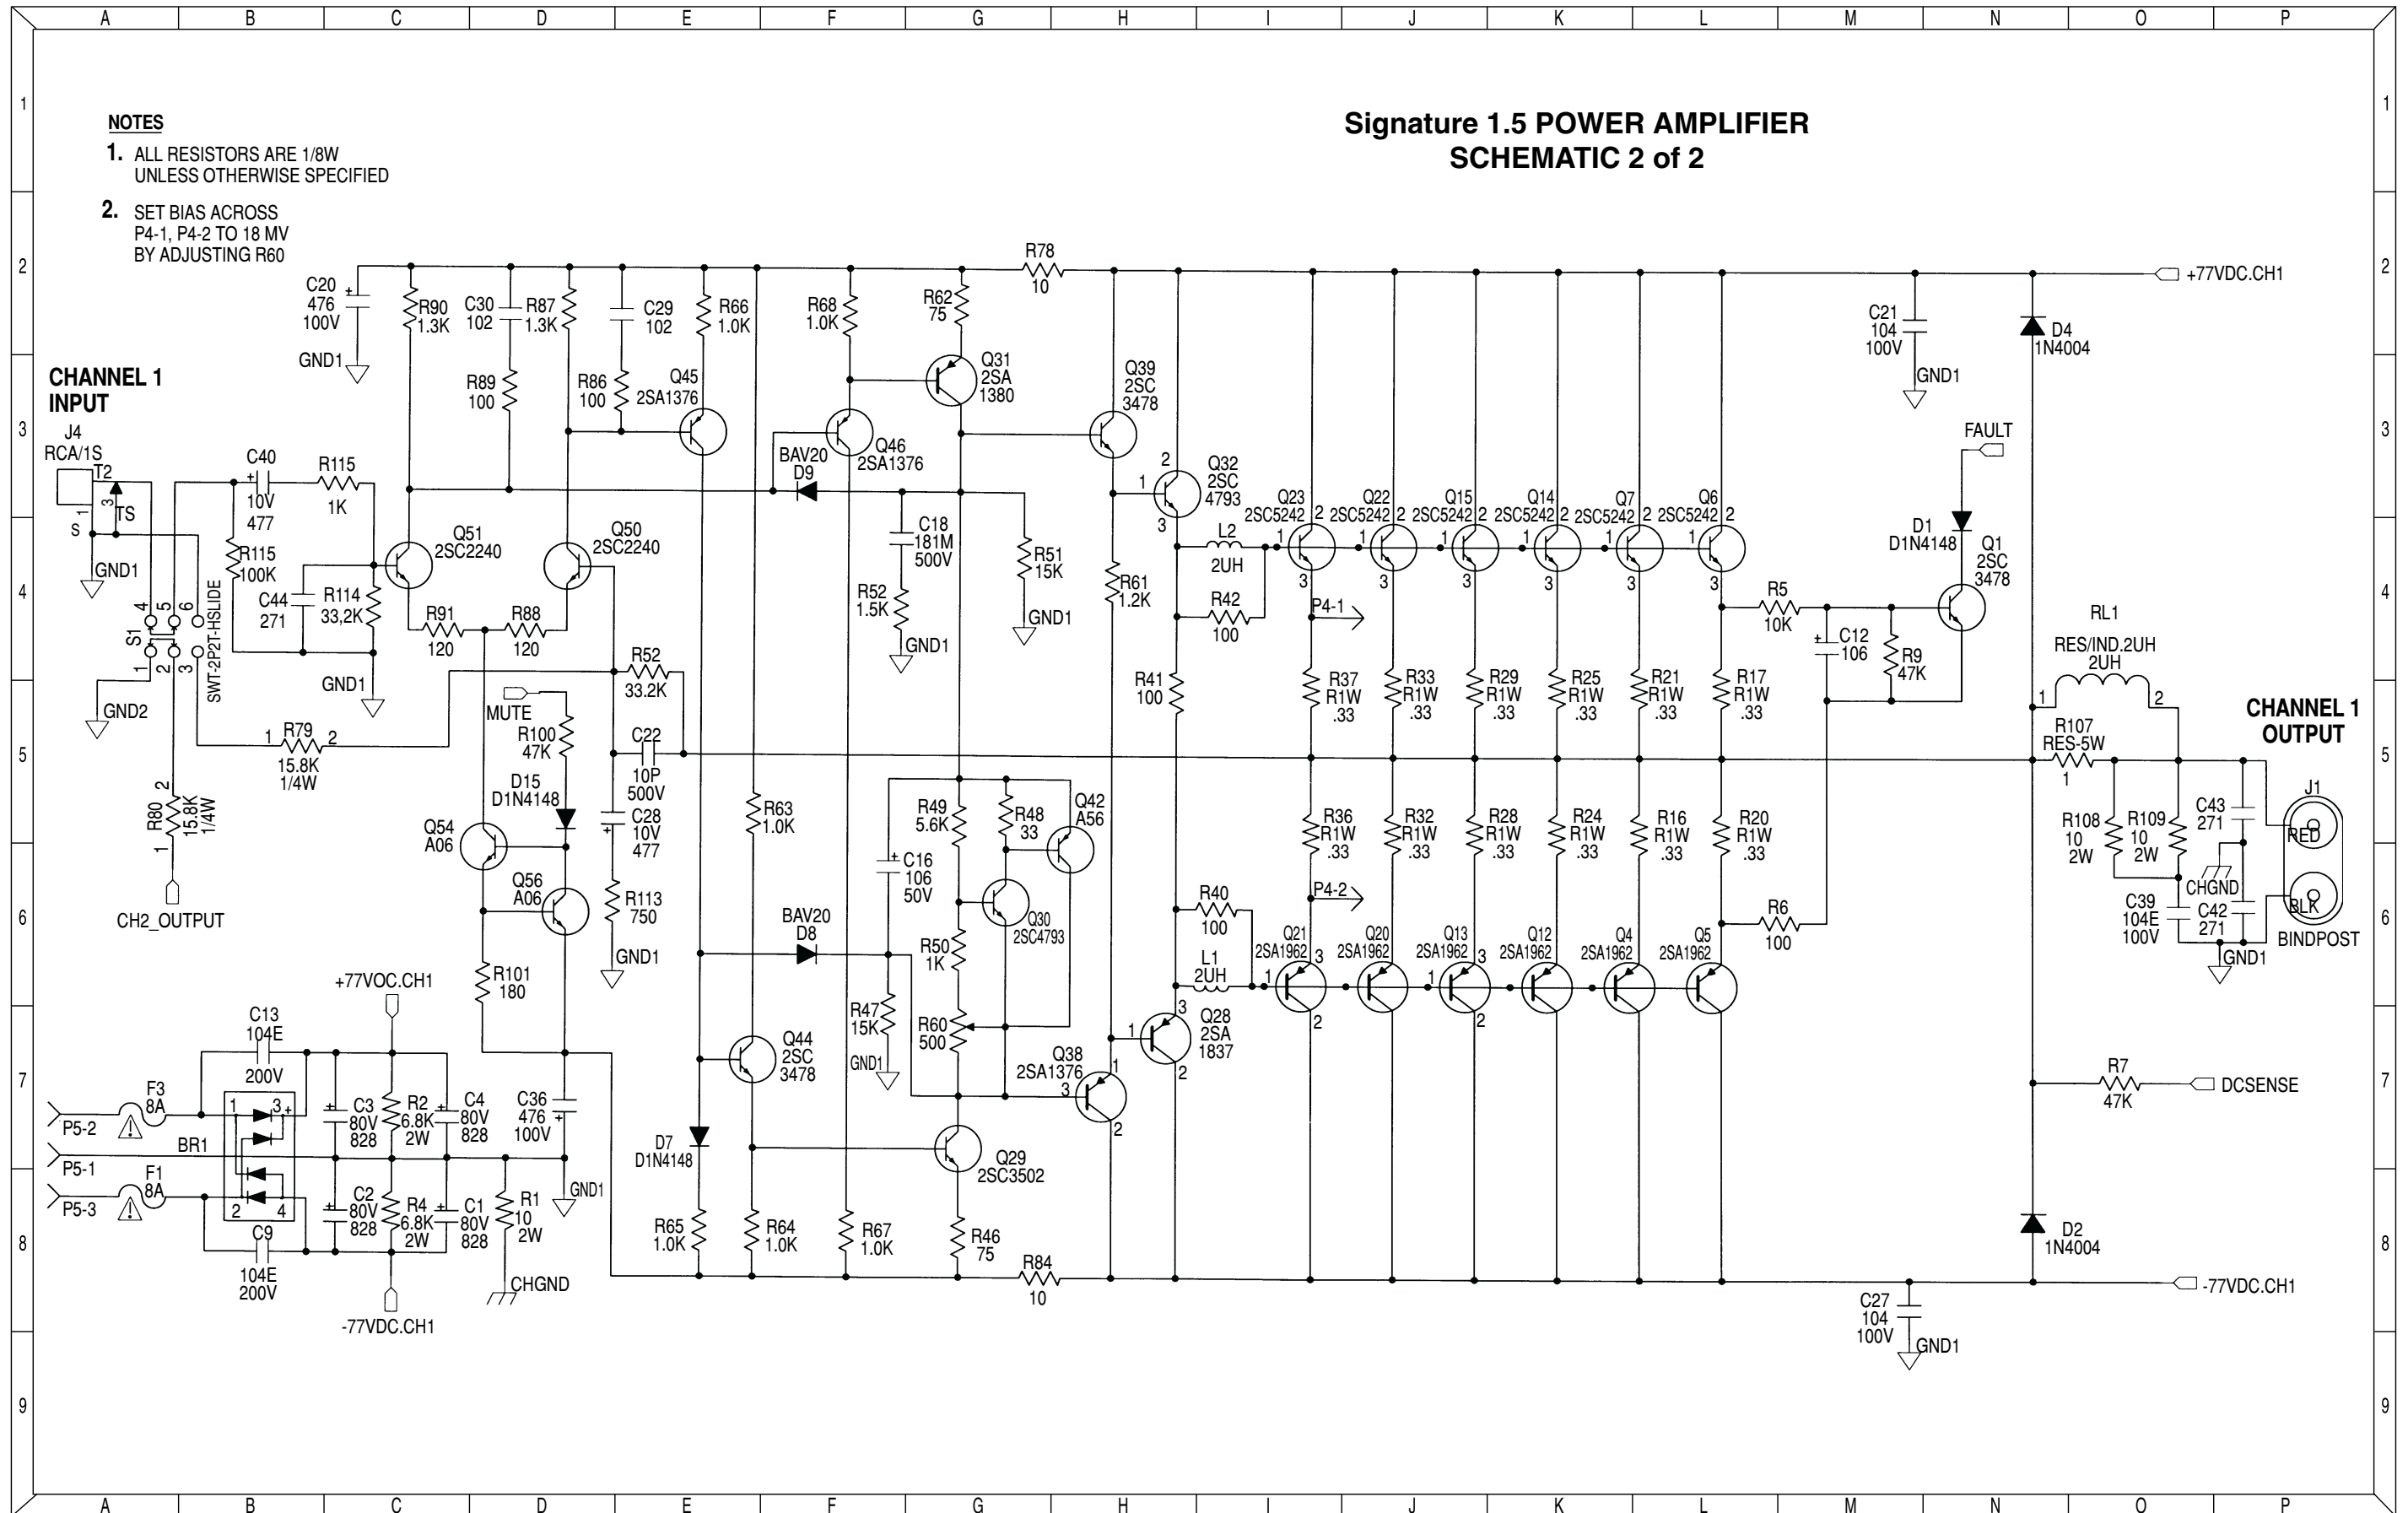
A B C D E F G H I J K L M N O P

1 2 3 4 5 6 7 8 9

NOTES
1. ALL RESISTORS ARE 1/8W UNLESS OTHERWISE SPECIFIED
2. SET BIAS ACROSS P4-1, P4-2 TO 18 MV BY ADJUSTING R60

Signature 1.5 POWER AMPLIFIER
SCHEMATIC 2 of 2

CHANNEL 1 INPUT

J4 RCA/1S T2 TS S 3 1 GND1

C40 10V 477 R115 1K R115 100K C44 271 R114 33,2K GND1

S1 SWT-2P2T-HSLIDE 4 5 6 1 2 3 GND2

R79 15.8K 1/4W 1 2
R80 15.8K 1/4W 2 1
CH2_OUTPUT

C20 476 100V GND1
R90 1.3K C30 102 R87 1.3K R89 100 R86 100 C29 102 R66 1.0K
Q45 2SA1376
Q51 2SC2240 Q50 2SC2240
R91 120 R88 120
R52 33.2K
MUTE R100 47K D15 D1N4148
C22 10P 500V C28 10V 477
Q54 A06 Q56 A06
R113 750 GND1
R101 180
R68 1.0K R62 75 Q31 2SA 1380
BAV20 D9 Q46 2SA1376
C18 181M 500V R52 1.5K GND1 R51 15K GND1
R63 1.0K
BAV20 D8
R78 10
Q39 2SC 3478
R61 1.2K R41 100
R49 5.6K R48 33 Q42 A56
C16 106 50V
Q30 2SC4793
R50 1K R47 15K GND1 R60 500
Q44 2SC 3478
Q38 2SA1376 1 3 2
Q29 2SC3502
D7 D1N4148
R65 1.0K R64 1.0K R67 1.0K R46 75
R84 10
Q32 2SC 4793 2 1 3
L2 2UH R42 100
R40 100 L1 2UH
Q28 2SA 1837 1 3 2
Q23 2SC5242 Q22 2SC5242 Q15 2SC5242 Q14 2SC5242 Q7 2SC5242 Q6 2SC5242
P4-1 P4-2
R37 R1W .33 R33 R1W .33 R29 R1W .33 R25 R1W .33 R21 R1W .33 R17 R1W .33
R36 R1W .33 R32 R1W .33 R28 R1W .33 R24 R1W .33 R16 R1W .33 R20 R1W .33
Q21 2SA1962 Q20 2SA1962 Q13 2SA1962 Q12 2SA1962 Q4 2SA1962 Q5 2SA1962
R5 10K C12 106 R9 47K
R6 100
FAULT D1 D1N4148 Q1 2SC 3478
C21 104 100V GND1
D4 1N4004
+77VDC.CH1
RL1 RES/IND.2UH 2UH 1 2
R107 RES-5W 1
CHANNEL 1 OUTPUT
R108 10 2W R109 10 2W C43 271 CHGND C39 104E 100V C42 271 GND1
J1 RED BLK BINDPOST
R7 47K DCSENSE
D2 1N4004
C27 104 100V GND1
-77VDC.CH1

+77VOC.CH1
C13 104E 200V
F3 8A P5-2 P5-1 F1 8A P5-3 BR1 1 3 2 4
C3 80V 828 R2 6.8K 2W C4 80V 828
C2 80V 828 R4 6.8K 2W C1 80V 828
R1 10 2W CHGND
C36 476 100V GND1
C9 104E 200V
-77VDC.CH1